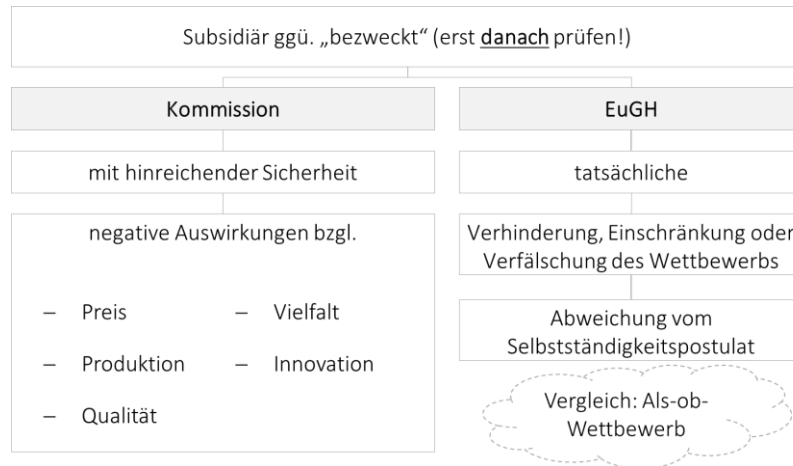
Subsidiär ggü. „bezweckt“ (erst danach prüfen!)

Kommission

mit hinreichender Sicherheit

negative Auswirkungen bzgl.

– Preis

– Vielfalt

– Produktion

– Innovation

– Qualität

EuGH

tatsächliche

Verhinderung, Einschränkung oder Verfälschung des Wettbewerbs

Abweichung vom Selbstständigkeitspostulat

Vergleich: Als-ob-Wettbewerb